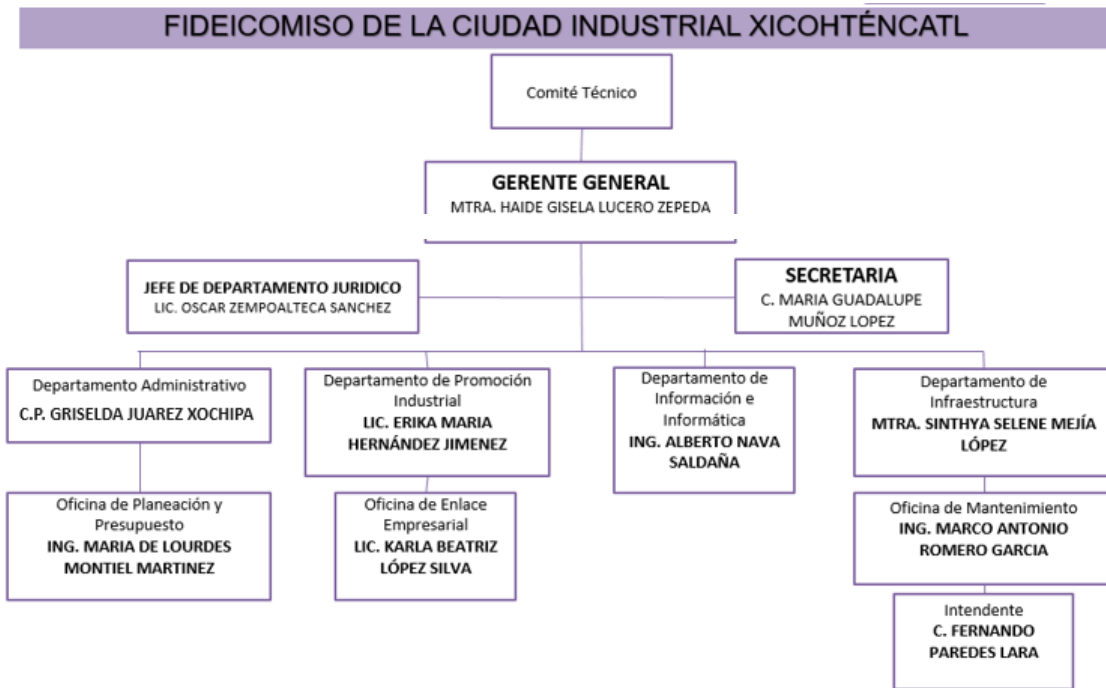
FIDEICOMISO DE LA CIUDAD INDUSTRIAL XICOHTÉNCATL

Comité Técnico

GERENTE GENERAL
MTRA. HAIDE GISELA LUCERO ZEPEDA

JEFE DE DEPARTAMENTO JURIDICO
LIC. OSCAR ZEMPOALTECA SANCHEZ

SECRETARIA
C. MARIA GUADALUPE MUÑOZ LOPEZ

Departamento Administrativo
C.P. GRISELDA JUAREZ XOCHIPA

Departamento de Promoción Industrial
LIC. ERIKA MARIA HERNÁNDEZ JIMENEZ

Departamento de Información e Informática
ING. ALBERTO NAVA SALDAÑA

Departamento de Infraestructura
MTRA. SINTHYA SELENE MEJÍA LÓPEZ

Oficina de Planeación y Presupuesto
ING. MARIA DE LOURDES MONTIEL MARTINEZ

Oficina de Enlace Empresarial
LIC. KARLA BEATRIZ LÓPEZ SILVA

Oficina de Mantenimiento
ING. MARCO ANTONIO ROMERO GARCIA

Intendente
C. FERNANDO PAREDES LARA